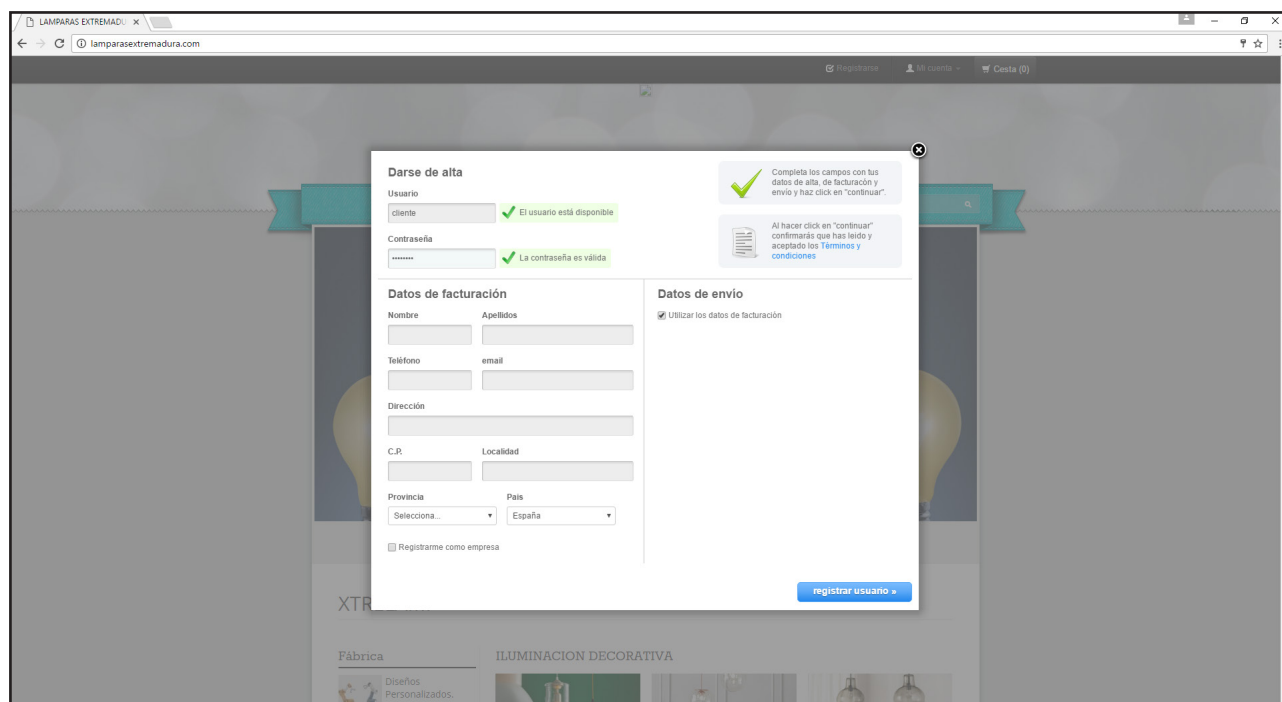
LAMPARAS EXTREMADU ×

lamparasextremadura.com

Registrarse Mi cuenta Cesta (0)

Darse de alta

Usuario

cliente

El usuario está disponible

Contraseña

••••••••

La contraseña es válida

Completa los campos con tus datos de alta, de facturacón y envío y haz click en "continuar".

Al hacer click en "continuar" confirmarás que has leído y aceptado los Términos y condiciones

Datos de facturación

Nombre

Apellidos

Teléfono

email

Dirección

C.P.

Localidad

Provincia

País

Selecciona...

España

Registrarme como empresa

Datos de envío

Utilizar los datos de facturación

registrar usuario »

XTR

Fábrica

Diseños Personalizados.

ILUMINACION DECORATIVA